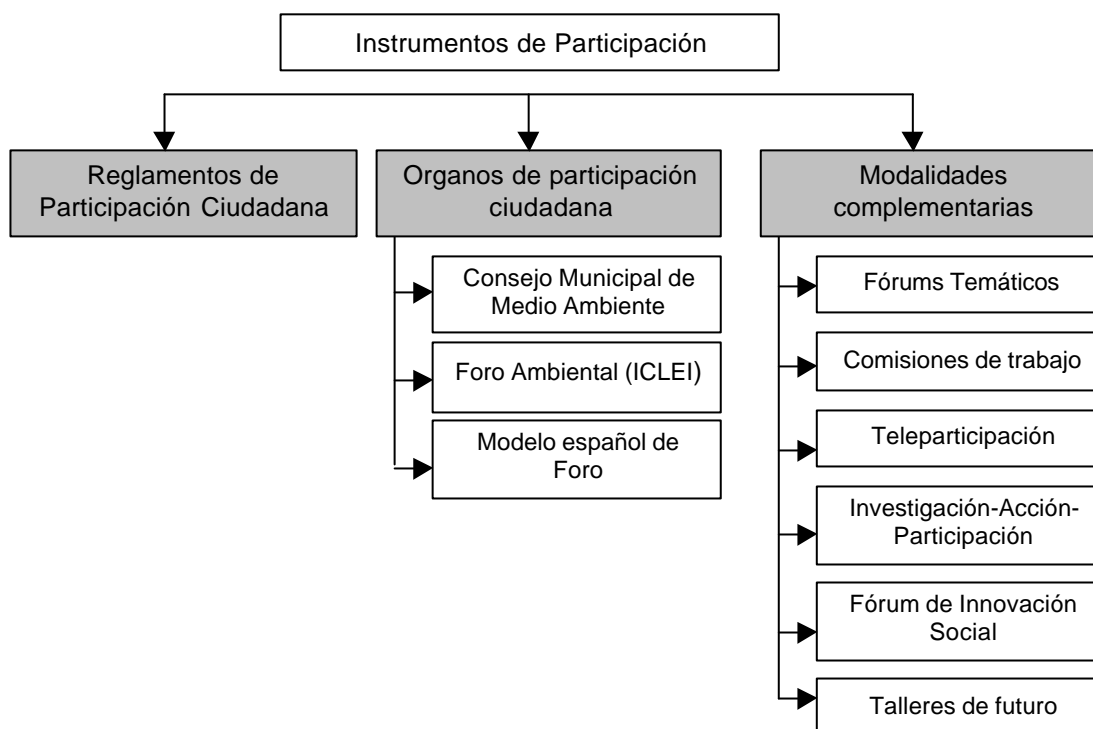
Instrumentos de Participación

Reglamentos de Participación Ciudadana

Organos de participación ciudadana

Consejo Municipal de Medio Ambiente

Foro Ambiental (ICLEI)

Modelo español de Foro

Modalidades complementarias

Fórums Temáticos

Comisiones de trabajo

Teleparticipación

Investigación-Acción-Participación

Fórum de Innovación Social

Talleres de futuro